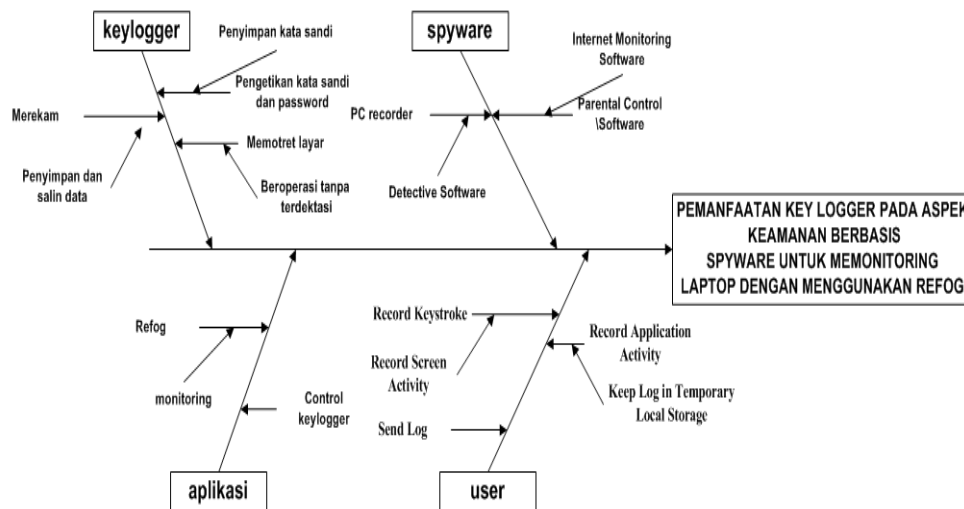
keylogger

Penyimpan kata sandi

Pengetikan kata sandi dan password

Merekam

Memotret layar

Penyimpan dan salin data

Beroperasi tanpa terdektasi

spyware

Internet Monitoring Software

PC recorder

Parental Control \Software

Detective Software

PEMANFAATAN KEY LOGGER PADA ASPEK KEAMANAN BERBASIS SPYWARE UNTUK MEMONITORING LAPTOP DENGAN MENGGUNAKAN REFOG

Refog

monitoring

Control keylogger

aplikasi

Record Keystroke

Record Screen Activity

Record Application Activity

Keep Log in Temporary Local Storage

Send Log

user